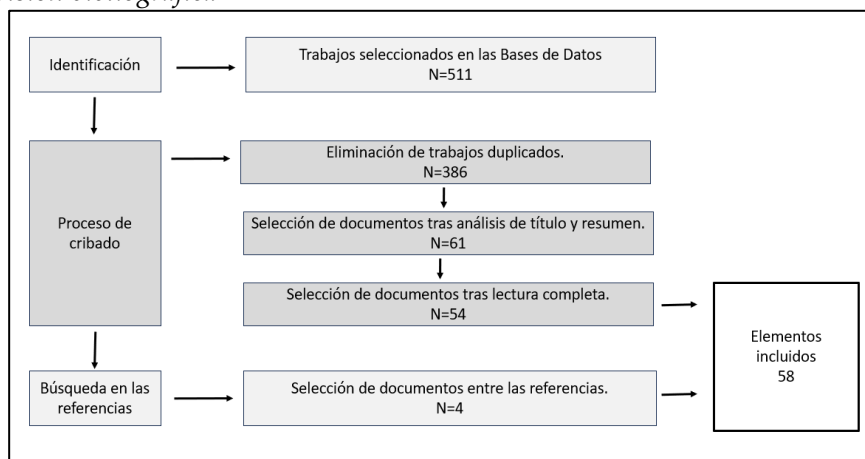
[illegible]

Identificación

Trabajos seleccionados en las Bases de Datos
N=511

Proceso de cribado

Eliminación de trabajos duplicados.
N=386

Selección de documentos tras análisis de título y resumen.
N=61

Selección de documentos tras lectura completa.
N=54

Búsqueda en las referencias

Selección de documentos entre las referencias.
N=4

Elementos incluidos
58